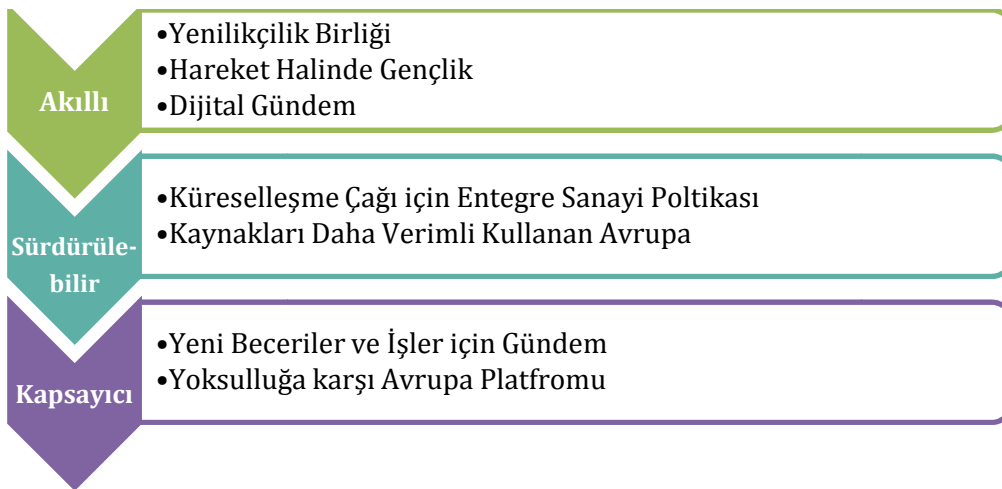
Akıllı

•Yenilikçilik Birliği
•Hareket Halinde Gençlik
•Dijital Gündem

Sürdürülebilir

•Küreselleşme Çağı için Entegre Sanayi Poltikası
•Kaynakları Daha Verimli Kullanan Avrupa

Kapsayıcı

•Yeni Beceriler ve İşler için Gündem
•Yoksulluğa karşı Avrupa Platfromu